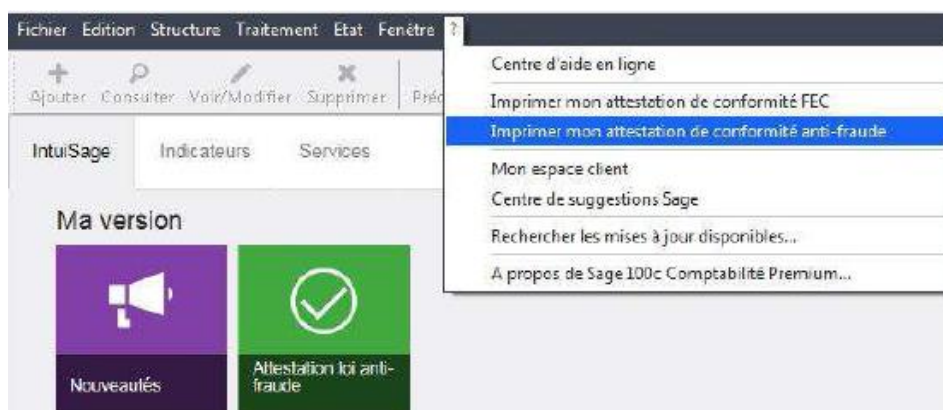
Fichier Edition Structure Traitement Etat Fenêtre ?

Ajouter Consulter Voir/Modifier Supprimer Pré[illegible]

Centre d'aide en ligne
Imprimer mon attestation de conformité FEC
Imprimer mon attestation de conformité anti-fraude
Mon espace client
Centre de suggestions Sage
Rechercher les mises à jour disponibles...
A propos de Sage 100c Comptabilité Premium...

IntuiSage Indicateurs Services

Ma version

Nouveautés

Attestation loi anti-fraude